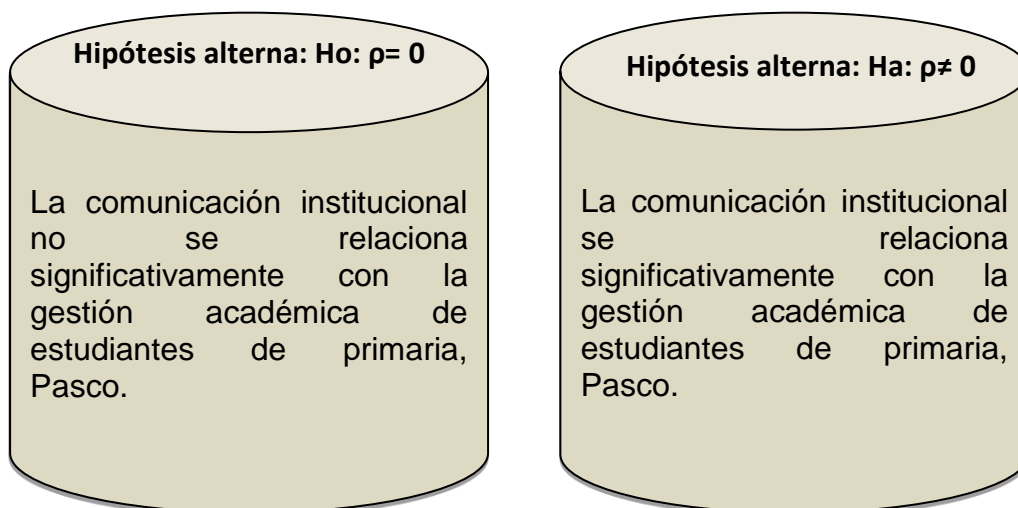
Hipótesis alterna: Ho: $\rho = 0$

La comunicación institucional no se relaciona significativamente con la gestión académica de estudiantes de primaria, Pasco.

Hipótesis alterna: Ha: $\rho \neq 0$

La comunicación institucional se relaciona significativamente con la gestión académica de estudiantes de primaria, Pasco.